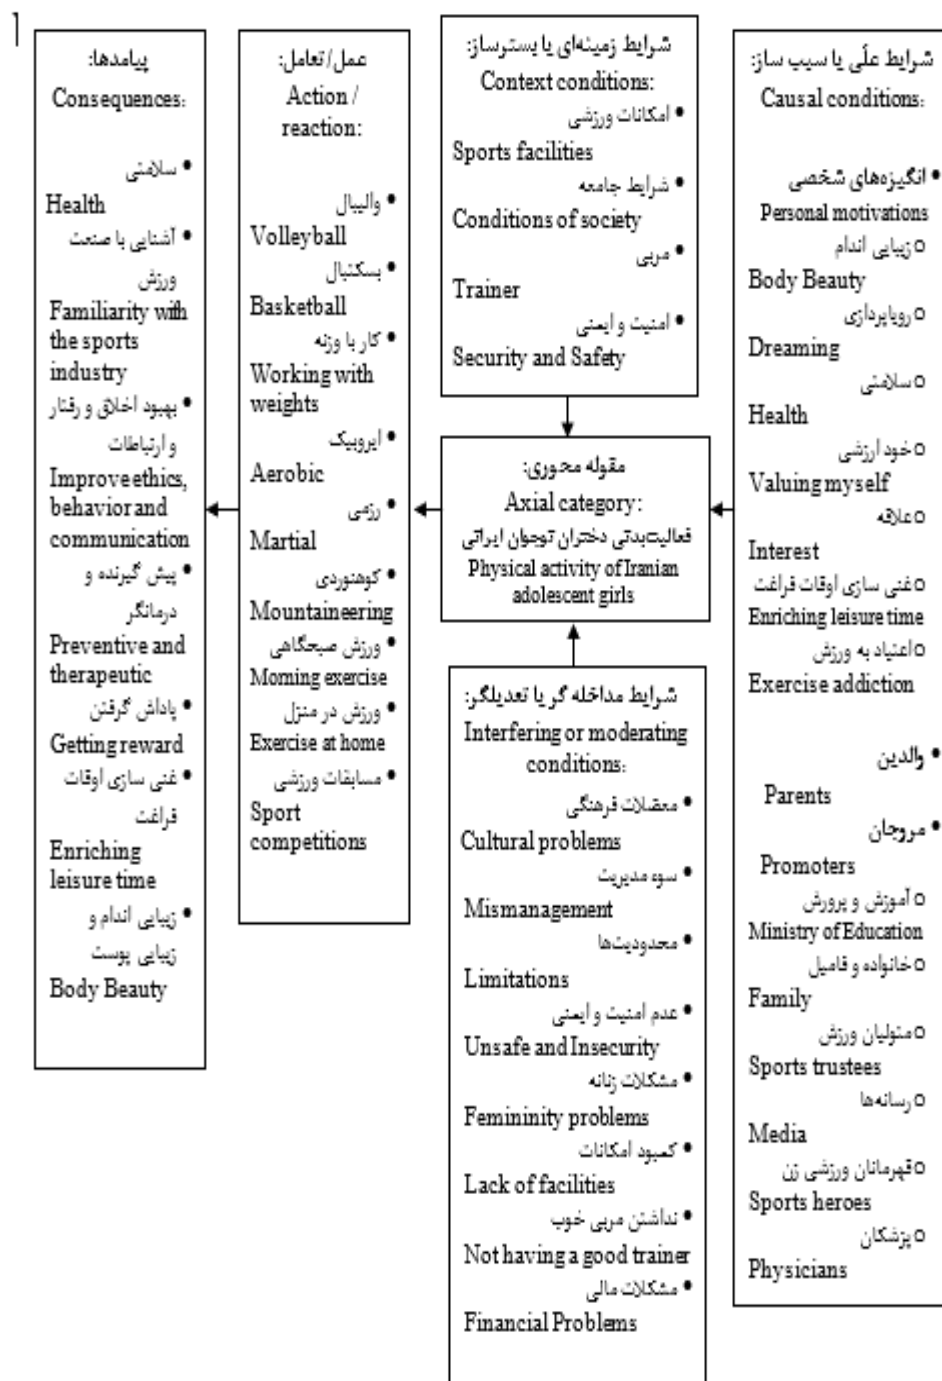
شرایط علّی یا سبب ساز:
Causal conditions:

• انگیزه‌های شخصی
Personal motivations
○ زیبایی اندام
Body Beauty
○ رویاپردازی
Dreaming
○ سلامتی
Health
○ خود ارزشی
Valuing myself
○ علاقه
Interest
○ غنی سازی اوقات فراغت
Enriching leisure time
○ اعتیاد به ورزش
Exercise addiction

• والدین
Parents
• مروجان
Promoters
○ آموزش و پرورش
Ministry of Education
○ خانواده و فامیل
Family
○ متولیان ورزش
Sports trustees
○ رسانه‌ها
Media
○ قهرمانان ورزشی زن
Sports heroes
○ پزشکان
Physicians

شرایط زمینه‌ای یا بسترساز:
Context conditions:
• امکانات ورزشی
Sports facilities
• شرایط جامعه
Conditions of society
• مربی
Trainer
• امنیت و ایمنی
Security and Safety

مقوله محوری:
Axial category:
فعالیت‌بدنی دختران نوجوان ایرانی
Physical activity of Iranian adolescent girls

شرایط مداخله گر یا تعدیلگر:
Interfering or moderating conditions:
• معضلات فرهنگی
Cultural problems
• سوء مدیریت
Mismanagement
• محدودیت‌ها
Limitations
• عدم امنیت و ایمنی
Unsafe and Insecurity
• مشکلات زنانه
Femininity problems
• کمبود امکانات
Lack of facilities
• نداشتن مربی خوب
Not having a good trainer
• مشکلات مالی
Financial Problems

عمل/تعامل:
Action / reaction:
• والیبال
Volleyball
• بسکتبال
Basketball
• کار با وزنه
Working with weights
• ایروبیک
Aerobic
• رزمی
Martial
• کوهنوردی
Mountaineering
• ورزش صبحگاهی
Morning exercise
• ورزش در منزل
Exercise at home
• مسابقات ورزشی
Sport competitions

پیامدها:
Consequences:
• سلامتی
Health
• آشنایی با صنعت ورزش
Familiarity with the sports industry
• بهبود اخلاق و رفتار و ارتباطات
Improve ethics, behavior and communication
• پیش گیرنده و درمانگر
Preventive and therapeutic
• پاداش گرفتن
Getting reward
• غنی سازی اوقات فراغت
Enriching leisure time
• زیبایی اندام و زیبایی پوست
Body Beauty